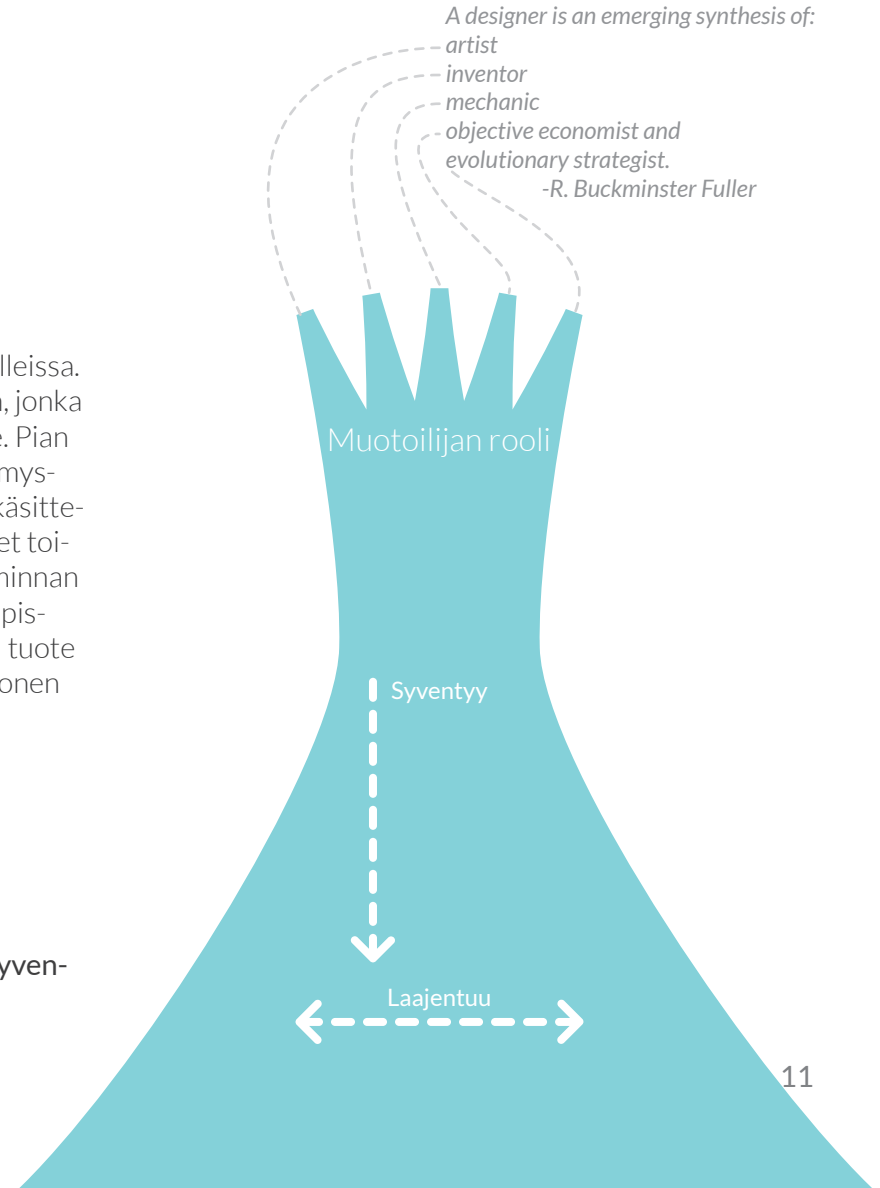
A designer is an emerging synthesis of:
artist
inventor
mechanic
objective economist and
evolutionary strategist.
-R. Buckminster Fuller

lleissa.
, jonka
. Pian
mys-
käsitte-
et toi-
minnan
pis-
tuote
onen

Muotoilijan rooli

Syventyy

Laajentuu

yven-

11